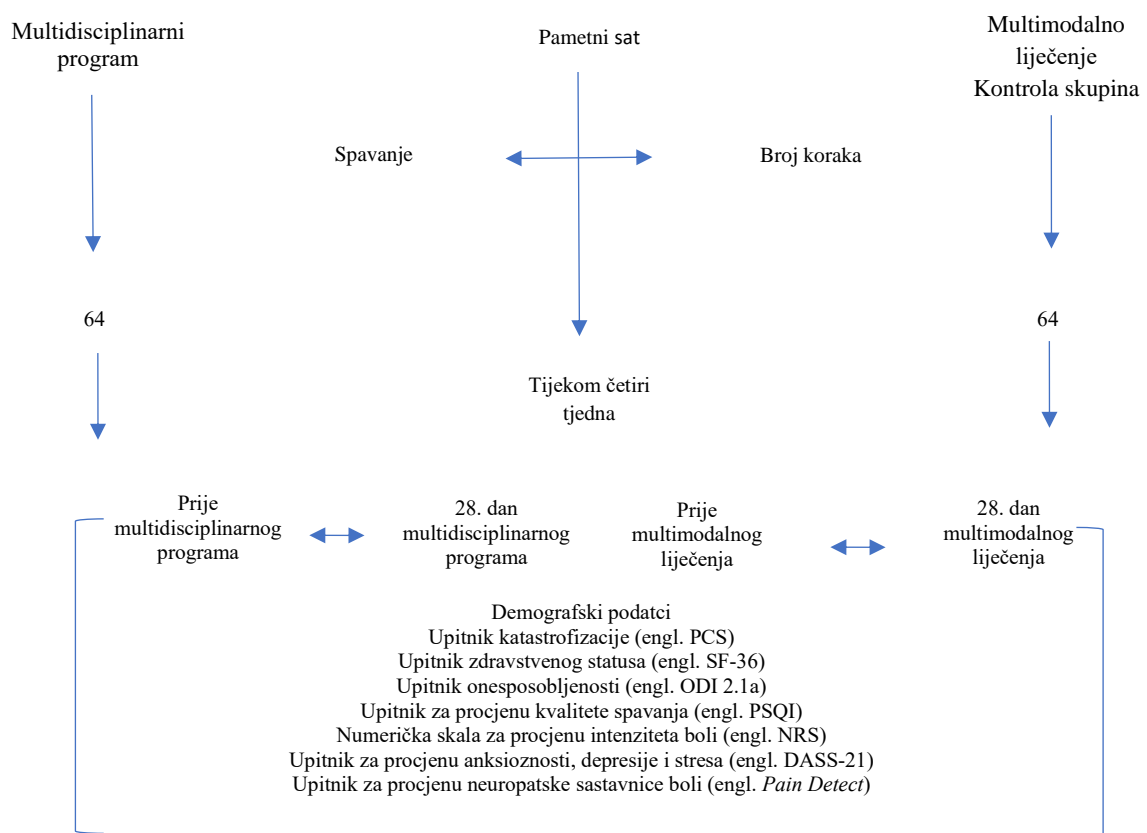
Multidisciplinarni program

Pametni sat

Multimodalno liječenje
Kontrola skupina

Spavanje

Broj koraka

64

64

Tijekom četiri tjedna

Prije multidisciplinarnog programa

28. dan multidisciplinarnog programa

Prije multimodalnog liječenja

28. dan multimodalnog liječenja

Demografski podatci
Upitnik katastrofizacije (engl. PCS)
Upitnik zdravstvenog statusa (engl. SF-36)
Upitnik onesposobljenosti (engl. ODI 2.1a)
Upitnik za procjenu kvalitete spavanja (engl. PSQI)
Numerička skala za procjenu intenziteta boli (engl. NRS)
Upitnik za procjenu anksioznosti, depresije i stresa (engl. DASS-21)
Upitnik za procjenu neuropatske sastavnice boli (engl. *Pain Detect*)